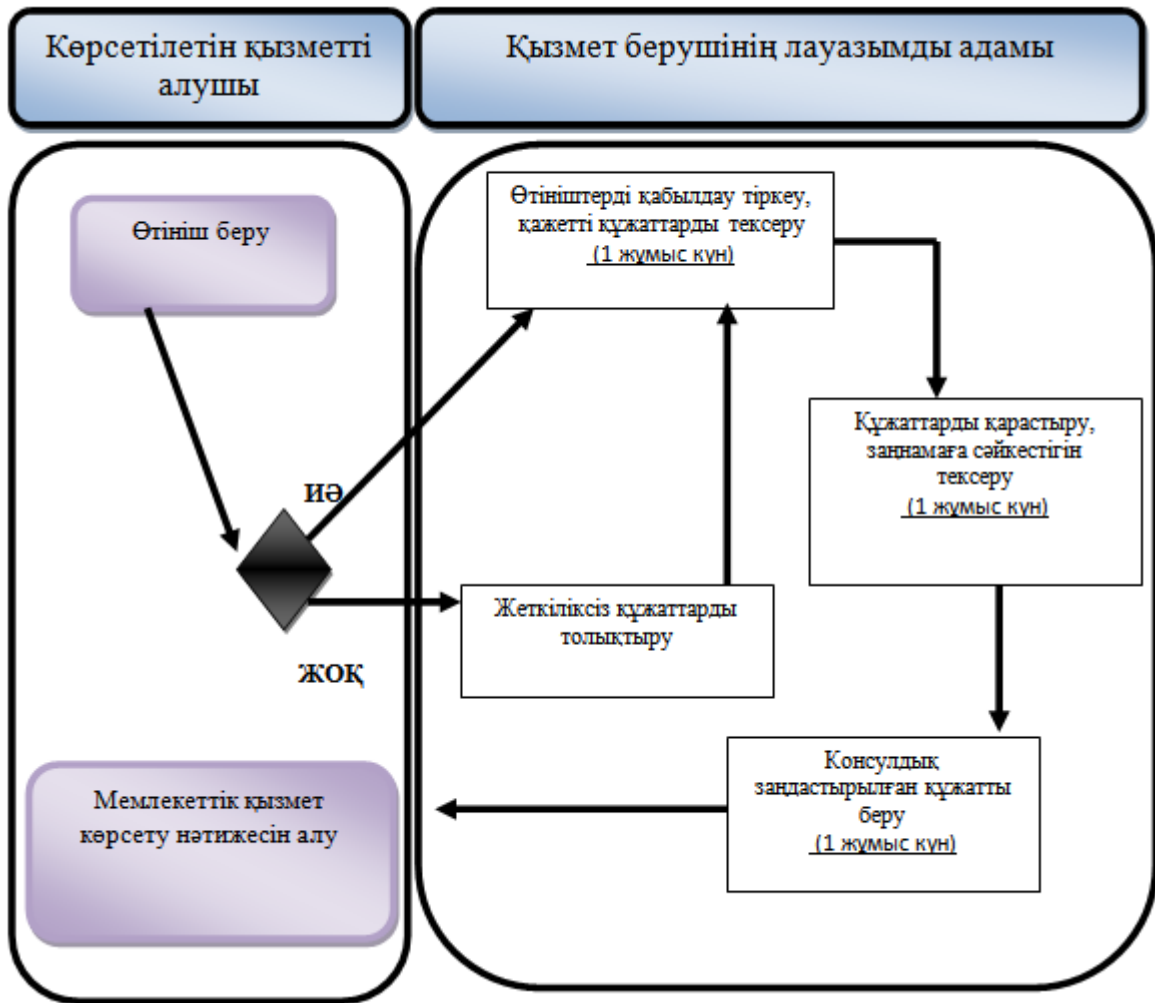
Көрсетілетін қызметті алушы

Қызмет берушінің лауазымды адамы

Өтініш беру

Өтініштерді қабылдау тіркеу, қажетті құжаттарды тексеру
(1 жұмыс күн)

ИӘ

Құжаттарды қарастыру, заңнамаға сәйкестігін тексеру
(1 жұмыс күн)

Жеткіліксіз құжаттарды толықтыру

ЖОҚ

Мемлекеттік қызмет көрсету нәтижесін алу

Консулдық заңдастырылған құжатты беру
(1 жұмыс күн)